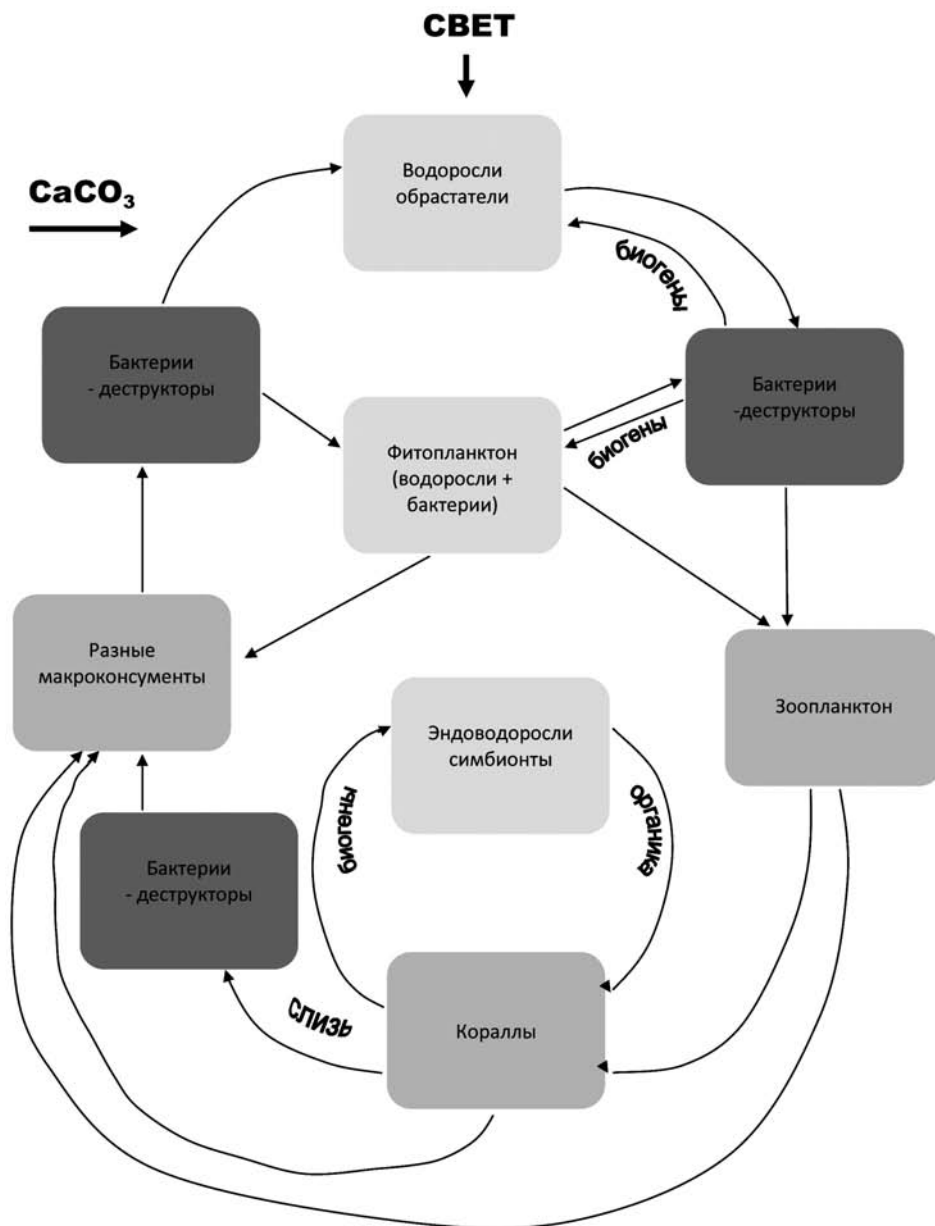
СВЕТ

$CaCO_3$

Водоросли обрастатели

биогены

Бактерии - деструкторы

Бактерии -деструкторы

Фитопланктон (водоросли + бактерии)

биогены

Разные макроконсументы

Зоопланктон

Эндоводоросли симбионты

биогены

органика

Бактерии - деструкторы

слизь

Кораллы